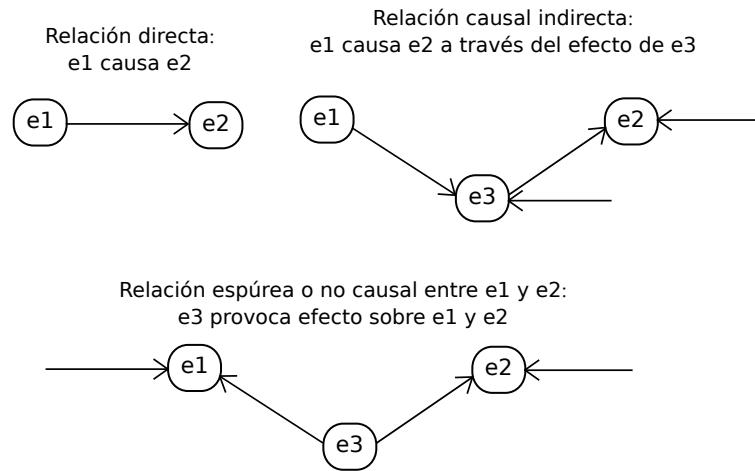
Relación directa:
e1 causa e2

e1

e2

Relación causal indirecta:
e1 causa e2 a través del efecto de e3

e1

e2

e3

Relación espúrea o no causal entre e1 y e2:
e3 provoca efecto sobre e1 y e2

e1

e2

e3